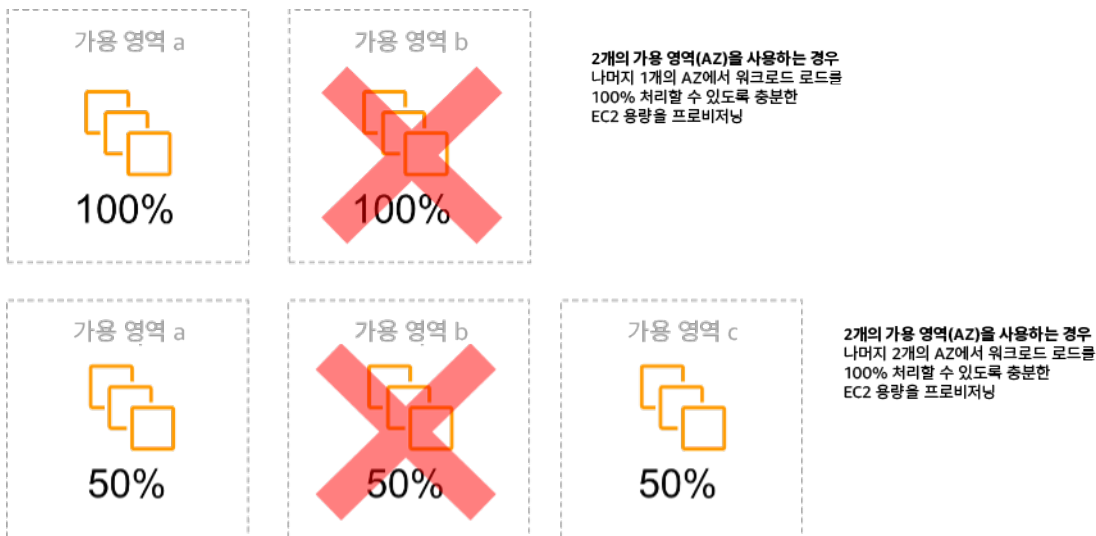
가용 영역 a

100%

가용 영역 b

100%

2개의 가용 영역(AZ)을 사용하는 경우
나머지 1개의 AZ에서 워크로드 로드를 100% 처리할 수 있도록 충분한 EC2 용량을 프로비저닝

가용 영역 a

50%

가용 영역 b

50%

가용 영역 c

50%

2개의 가용 영역(AZ)을 사용하는 경우
나머지 2개의 AZ에서 워크로드 로드를 100% 처리할 수 있도록 충분한 EC2 용량을 프로비저닝